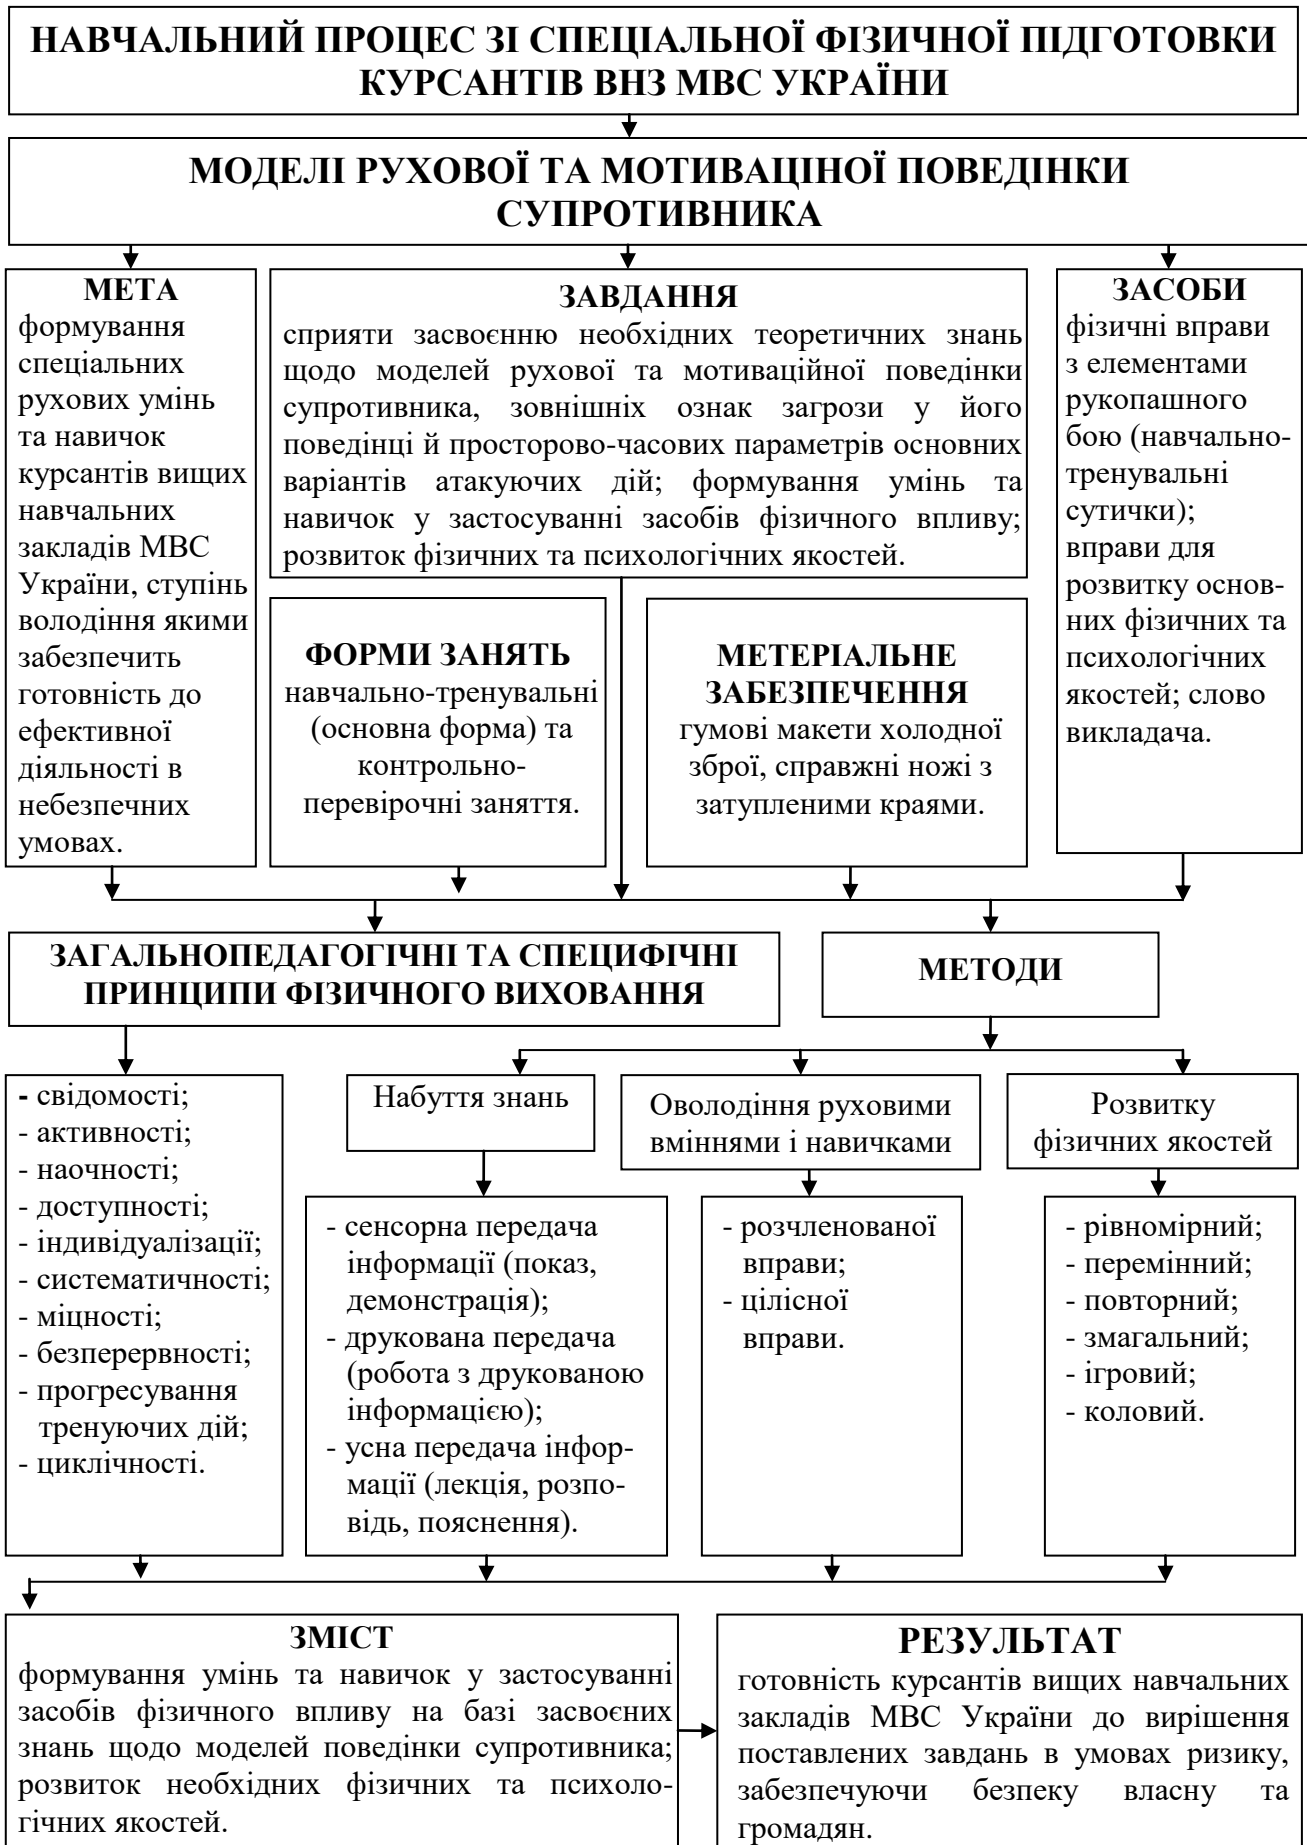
НАВЧАЛЬНИЙ ПРОЦЕС ЗІ СПЕЦІАЛЬНОЇ ФІЗИЧНОЇ ПІДГОТОВКИ КУРСАНТІВ ВНЗ МВС УКРАЇНИ

МОДЕЛІ РУХОВОЇ ТА МОТИВАЦІНОЇ ПОВЕДІНКИ СУПРОТИВНИКА

МЕТА
формування спеціальних рухових умінь та навичок курсантів вищих навчальних закладів МВС України, ступінь володіння якими забезпечить готовність до ефективної діяльності в небезпечних умовах.

ЗАВДАННЯ
сприяти засвоєнню необхідних теоретичних знань щодо моделей рухової та мотиваційної поведінки супротивника, зовнішніх ознак загрози у його поведінці й просторово-часових параметрів основних варіантів атакуючих дій; формування умінь та навичок у застосуванні засобів фізичного впливу; розвиток фізичних та психологічних якостей.

ЗАСОБИ
фізичні вправи з елементами рукопашного бою (навчально-тренувальні сутички); вправи для розвитку основних фізичних та психологічних якостей; слово викладача.

ФОРМИ ЗАНЯТЬ
навчально-тренувальні (основна форма) та контрольно-перевірочні заняття.

МЕТЕРІАЛЬНЕ ЗАБЕЗПЕЧЕННЯ
гумові макети холодної зброї, справжні ножі з затупленими краями.

ЗАГАЛЬНОПЕДАГОГІЧНІ ТА СПЕЦИФІЧНІ ПРИНЦИПИ ФІЗИЧНОГО ВИХОВАННЯ

МЕТОДИ

- свідомості;
- активності;
- наочності;
- доступності;
- індивідуалізації;
- систематичності;
- міцності;
- безперервності;
- прогресування тренуючих дій;
- циклічності.

Набуття знань

- сенсорна передача інформації (показ, демонстрація);
- друкована передача (робота з друкованою інформацією);
- усна передача інформації (лекція, розповідь, пояснення).

Оволодіння руховими вміннями і навичками

- розчленованої вправи;
- цілісної вправи.

Розвитку фізичних якостей

- рівномірний;
- перемінний;
- повторний;
- змагальний;
- ігровий;
- коловий.

ЗМІСТ
формування умінь та навичок у застосуванні засобів фізичного впливу на базі засвоєних знань щодо моделей поведінки супротивника; розвиток необхідних фізичних та психологічних якостей.

РЕЗУЛЬТАТ
готовність курсантів вищих навчальних закладів МВС України до вирішення поставлених завдань в умовах ризику, забезпечуючи безпеку власну та громадян.